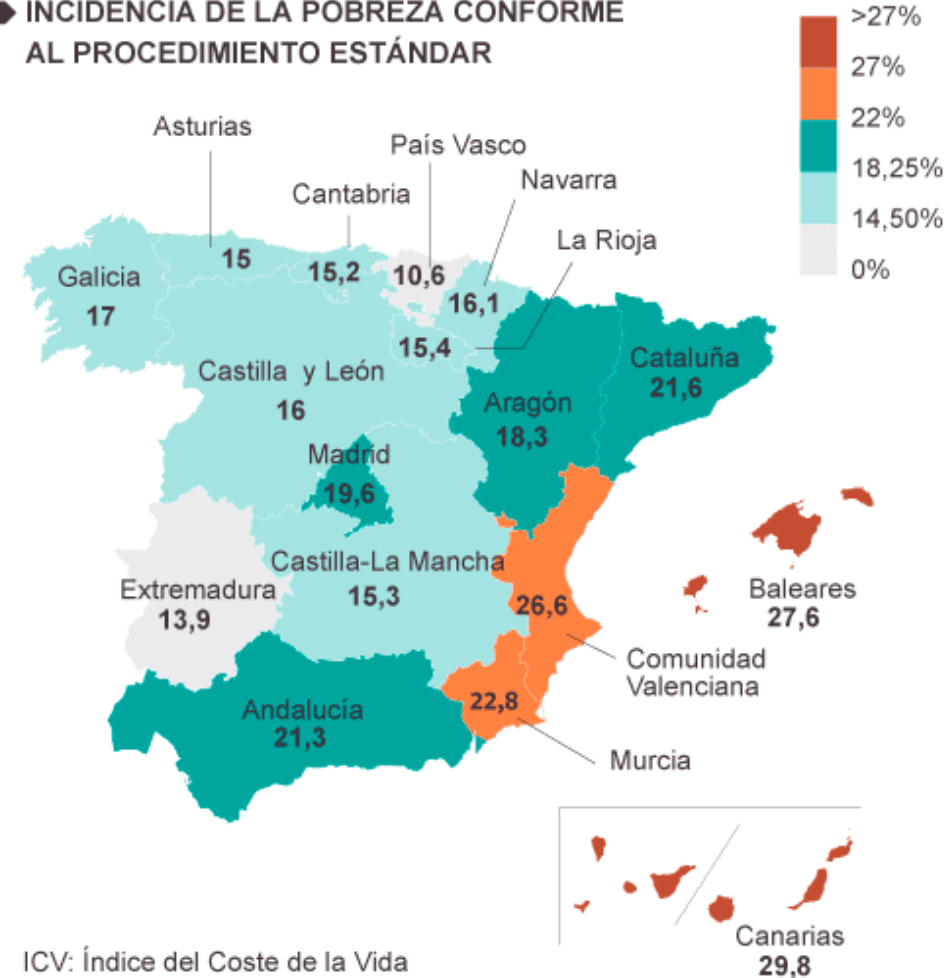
INCIDENCIA DE LA POBREZA CONFORME AL PROCEDIMIENTO ESTÁNDAR

>27%
27%
22%
18,25%
14,50%
0%

Asturias
15
País Vasco
10,6
Cantabria
15,2
Navarra
16,1
La Rioja
15,4
Galicia
17
Castilla y León
16
Cataluña
21,6
Aragón
18,3
Madrid
19,6
Castilla-La Mancha
15,3
Extremadura
13,9
26,6
Comunidad Valenciana
Baleares
27,6
Andalucía
21,3
22,8
Murcia
Canarias
29,8

ICV: Índice del Coste de la Vida